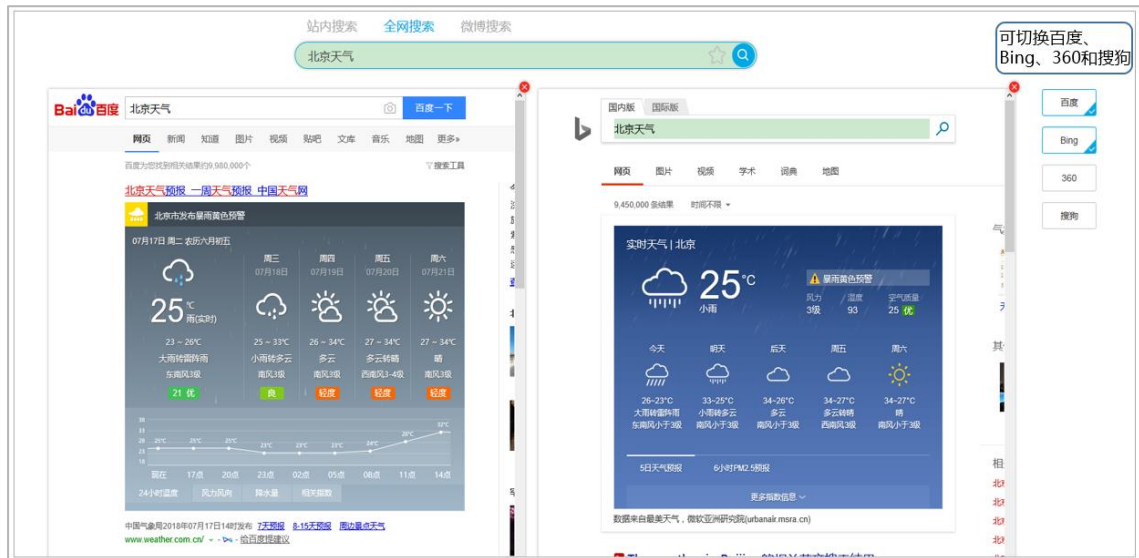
站内搜索　全网搜索　微博搜索

北京天气

可切换百度、Bing、360和搜狗

百度
Bing
360
搜狗

Bai百度　北京天气　百度一下

网页　新闻　知道　图片　视频　贴吧　文库　音乐　地图　更多»

百度为您找到相关结果约9,980,000个　搜索工具

北京天气预报_一周天气预报_中国天气网

北京市发布暴雨黄色预警

07月17日 周二 农历六月初五

25℃ 雨(实时)
23 ~ 26℃
大雨转雷阵雨
东南风3级
21 优

| 周三 | 周四 | 周五 | 周六 |
|---|---|---|---|
| 07月18日 | 07月19日 | 07月20日 | 07月21日 |
| 25 ~ 33℃ | 26 ~ 34℃ | 27 ~ 34℃ | 27 ~ 34℃ |
| 小雨转多云 | 多云 | 多云转晴 | 晴 |
| 南风3级 | 南风3级 | 西南风3-4级 | 南风3级 |
| 良 | 轻度 | 轻度 | 轻度 |

26℃ 25℃ 25℃ 23℃ 23℃ 23℃ 24℃ 28℃ 32℃
现在 17点 20点 23点 02点 05点 08点 11点 14点

24小时温度　风力风向　降水量　相关指数

中国气象局2018年07月17日14时发布　7天预报　8-15天预报　周边景点天气
www.weather.com.cn/ - 给百度提建议

国内版　国际版
北京天气

网页　图片　视频　学术　词典　地图

9,450,000 条结果　时间不限

实时天气 | 北京
25℃
小雨
暴雨黄色预警
风力 3级　湿度 93　空气质量 25 优

| 今天 | 明天 | 后天 | 周五 | 周六 |
|---|---|---|---|---|
| 26~23°C | 33~25°C | 34~26°C | 34~27°C | 34~27°C |
| 大雨转雷阵雨 | 小雨转多云 | 多云 | 多云转晴 | 晴 |
| 东南风小于3级 | 南风小于3级 | 南风小于3级 | 西南风3级 | 南风小于3级 |

5日天气预报　6小时PM2.5预报

更多指数信息

数据来自最美天气，微软亚洲研究院(urbanair.msra.cn)